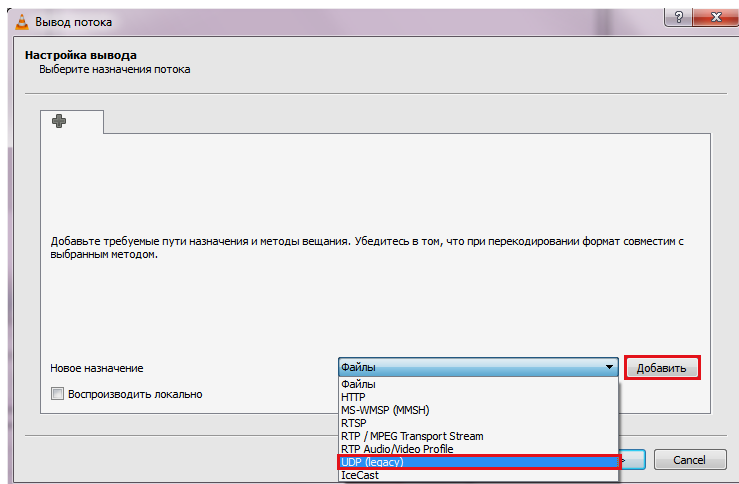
Вывод потока

?

Настройка вывода
Выберите назначения потока

Добавьте требуемые пути назначения и методы вещания. Убедитесь в том, что при перекодировании формат совместим с выбранным методом.

Новое назначение

Файлы

Добавить

Воспроизводить локально

Файлы
HTTP
MS-WMSP (MMSH)
RTSP
RTP / MPEG Transport Stream
RTP Audio/Video Profile
UDP (legacy)
IceCast

Cancel